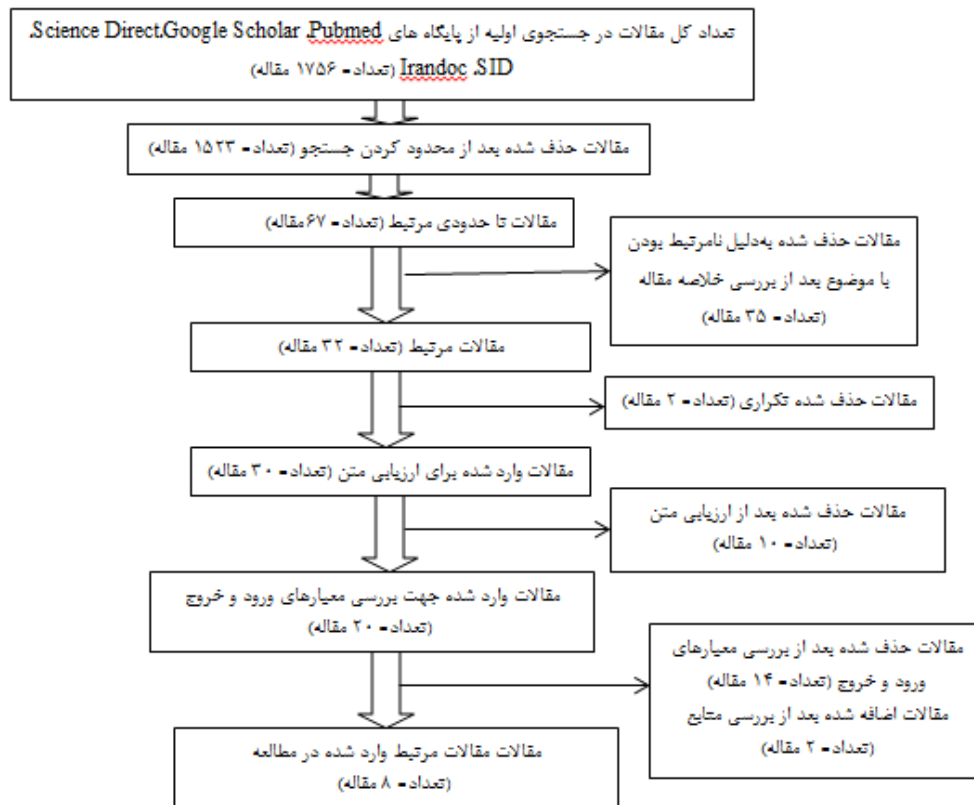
تعداد کل مقالات در جستجوی اولیه از پایگاه های Science Direct،Google Scholar ،Pubmed، Irandoc ،SID (تعداد= ۱۷۵۶ مقاله)

مقالات حذف شده بعد از محدود کردن جستجو (تعداد= ۱۵۲۳ مقاله)

مقالات تا حدودی مرتبط (تعداد= ۶۷مقاله)

مقالات حذف شده به‌دلیل نامرتبط بودن با موضوع بعد از بررسی خلاصه مقاله (تعداد= ۳۵ مقاله)

مقالات مرتبط (تعداد= ۳۲ مقاله)

مقالات حذف شده تکراری (تعداد= ۲ مقاله)

مقالات وارد شده برای ارزیابی متن (تعداد= ۳۰ مقاله)

مقالات حذف شده بعد از ارزیابی متن (تعداد= ۱۰ مقاله)

مقالات وارد شده جهت بررسی معیارهای ورود و خروج (تعداد= ۲۰ مقاله)

مقالات حذف شده بعد از بررسی معیارهای ورود و خروج (تعداد= ۱۴ مقاله)
مقالات اضافه شده بعد از بررسی منابع (تعداد= ۲ مقاله)

مقالات مقالات مرتبط وارد شده در مطالعه (تعداد= ۸ مقاله)